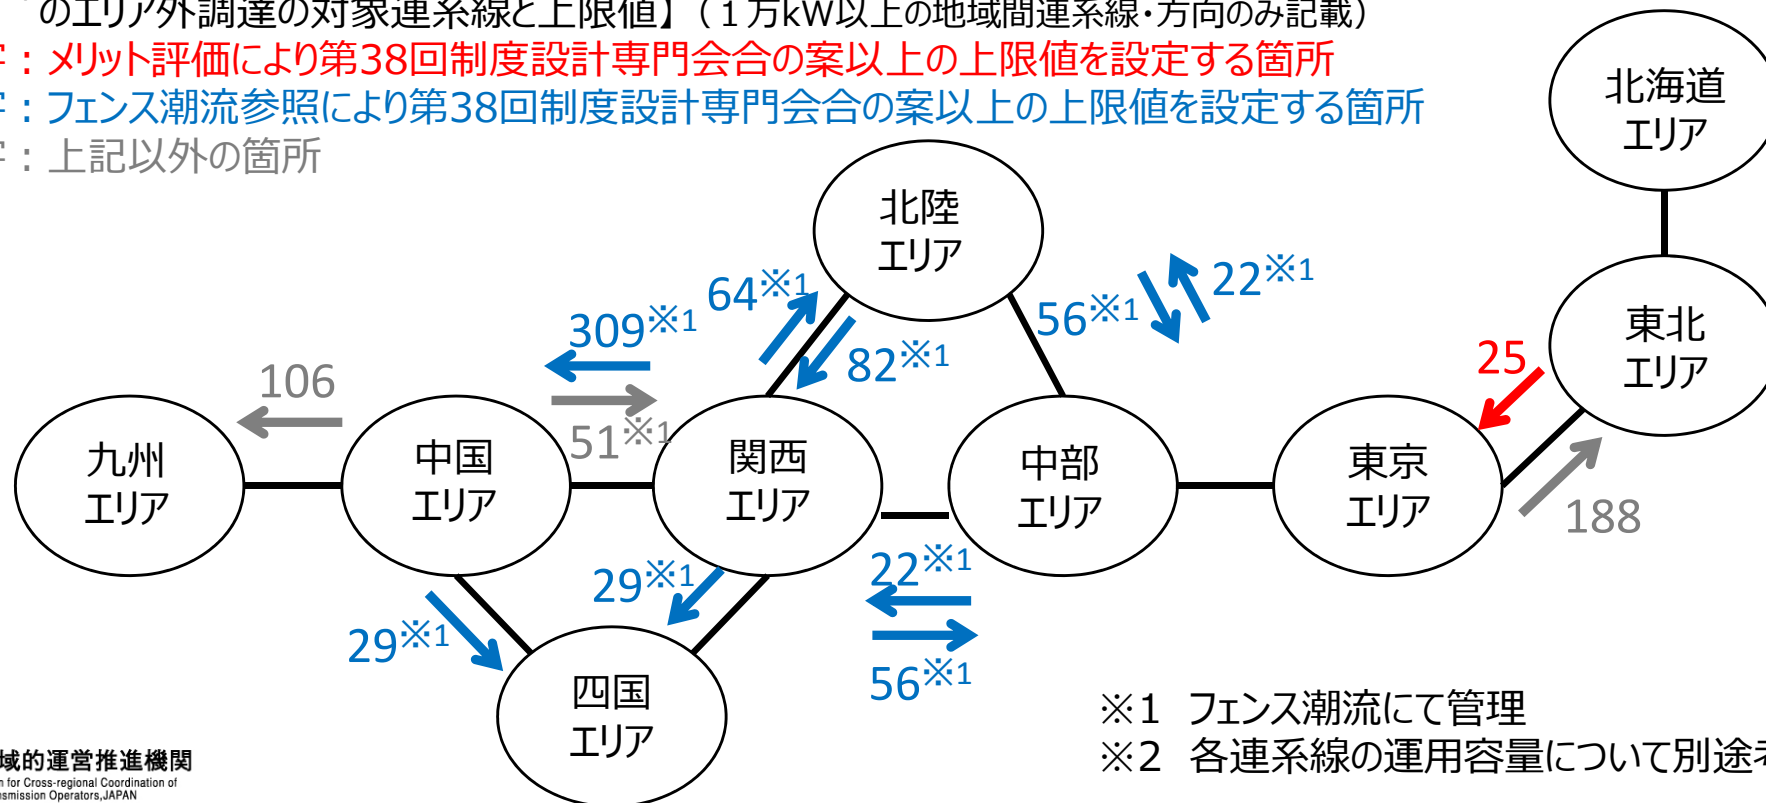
のエリア外調達の対象連系線と上限値】（１万kW以上の地域間連系線・方向のみ記載）
：メリット評価により第38回制度設計専門会合の案以上の上限値を設定する箇所
：フェンス潮流参照により第38回制度設計専門会合の案以上の上限値を設定する箇所
：上記以外の箇所

北海道エリア
北陸エリア
東北エリア
九州エリア
中国エリア
関西エリア
中部エリア
東京エリア
四国エリア

106
309※1
51※1
64※1
82※1
56※1
22※1
25
188
29※1
29※1
22※1
56※1

※1　フェンス潮流にて管理
※2　各連系線の運用容量について別途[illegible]

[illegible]域的運営推進機関
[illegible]n for Cross-regional Coordination of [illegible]smission Operators,JAPAN